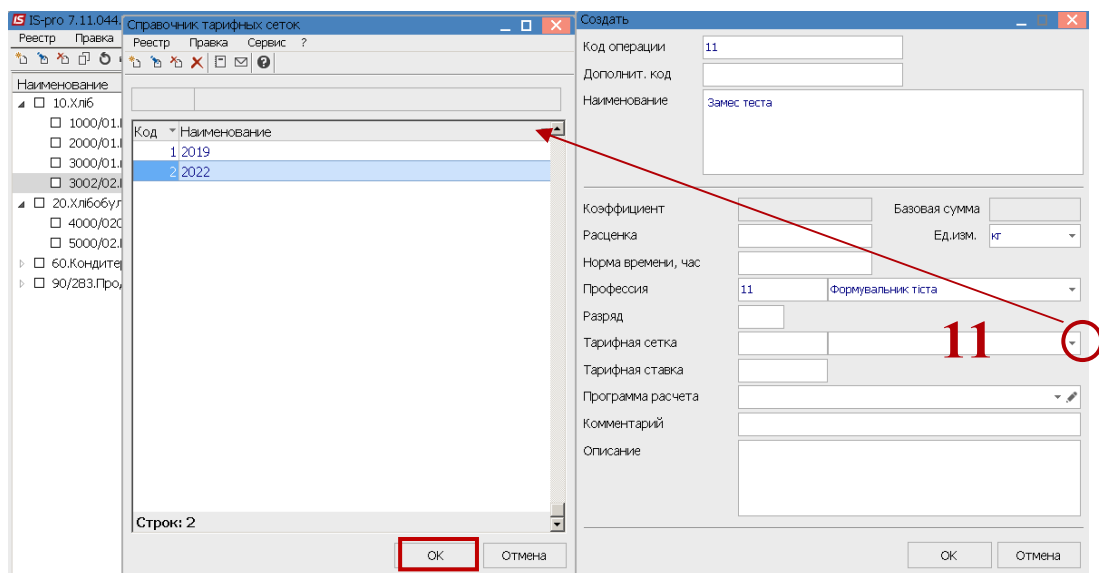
IS IS-pro 7.11.044.
Реестр Правка
Наименование
10.Хліб
1000/01.
2000/01.
3000/01.
3002/02.
20.Хлібобул
4000/020
5000/02.
60.Кондитер
90/283.Про

Справочник тарифных сеток
Реестр Правка Сервис ?

| Код | Наименование |
|---|---|
| 1 | 2019 |
| 2 | 2022 |

Строк: 2
ОК Отмена

Создать
Код операции 11
Дополнит. код
Наименование Замес теста
Коэффициент
Базовая сумма
Расценка
Ед.изм. кг
Норма времени, час
Профессия 11 Формувальник тіста
Разряд
Тарифная сетка
11
Тарифная ставка
Программа расчета
Комментарий
Описание
ОК Отмена